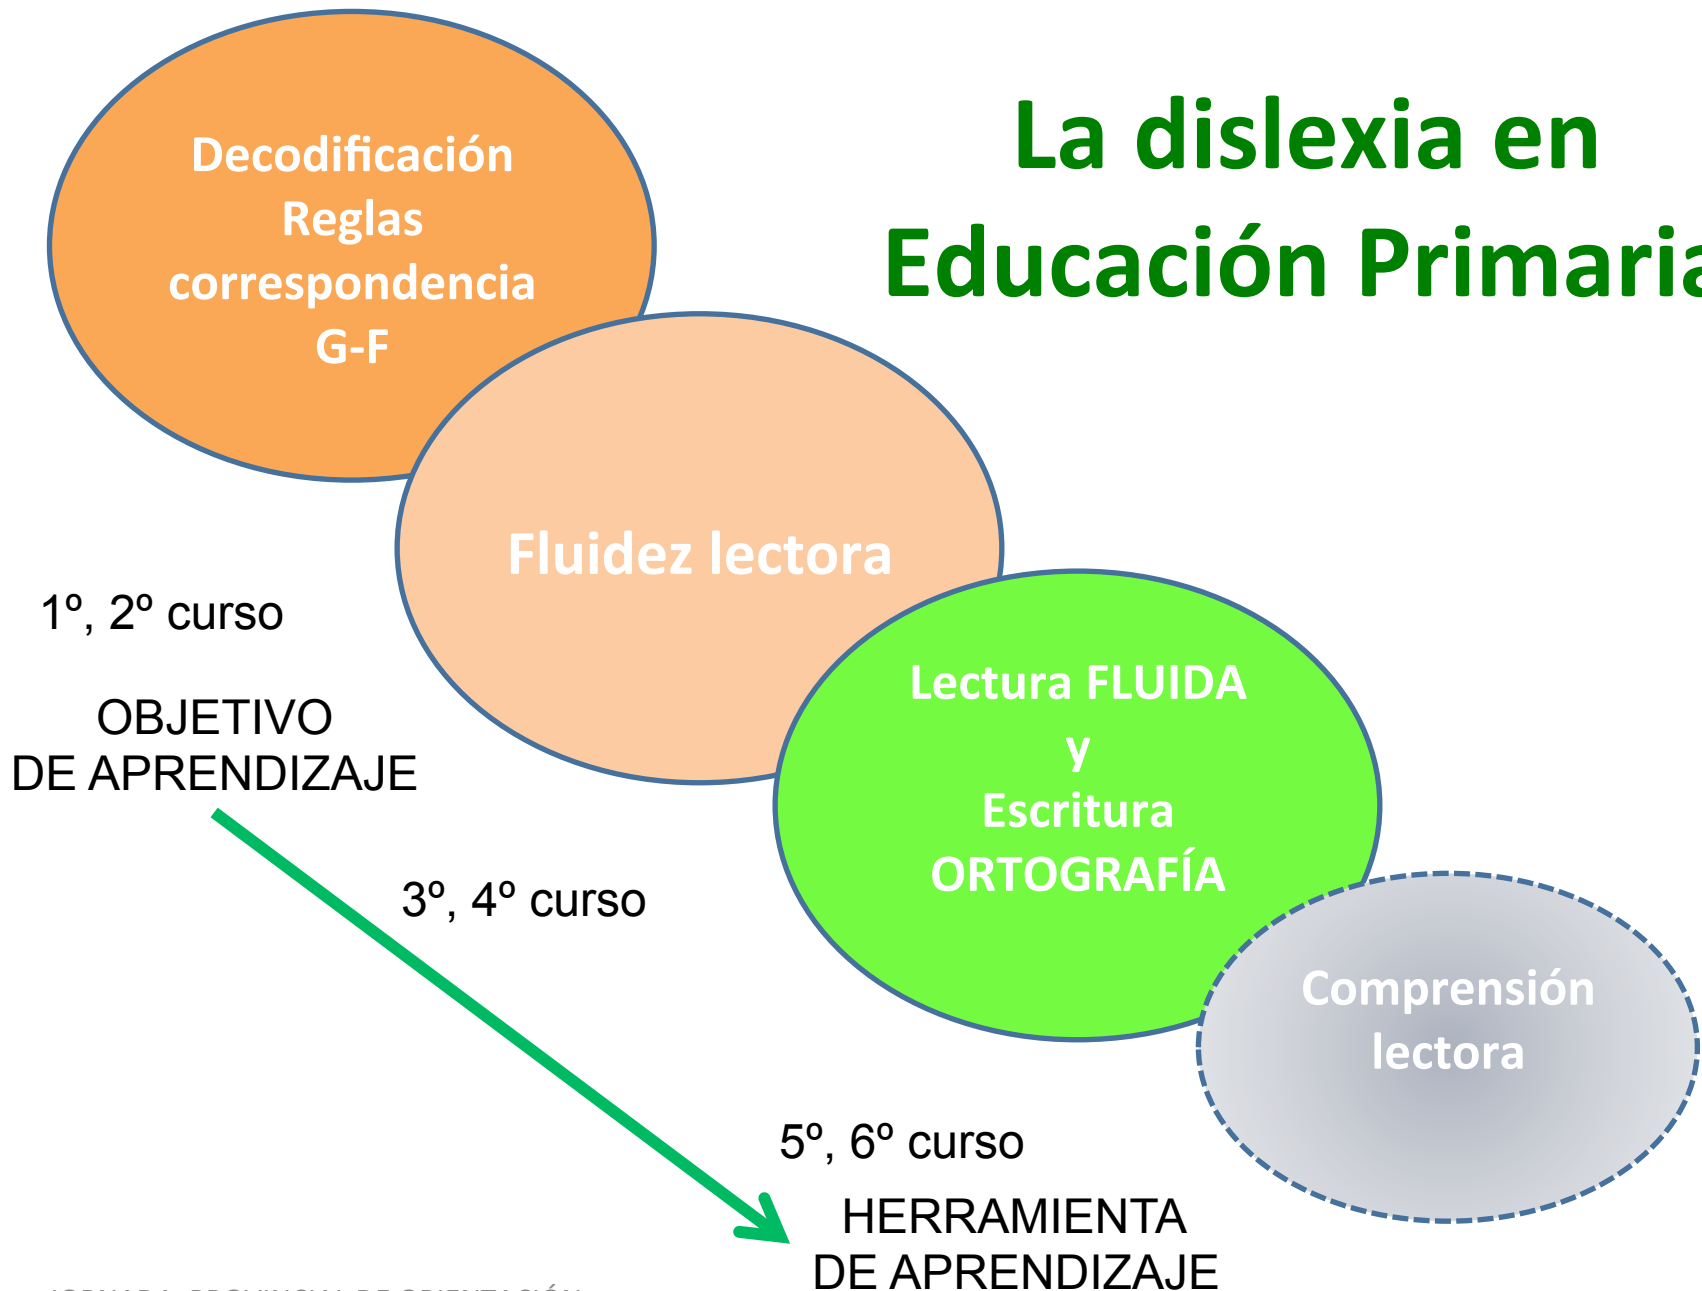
La dislexia en Educación Primari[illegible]

Decodificación
Reglas
correspondencia
G-F

Fluidez lectora

1º, 2º curso

OBJETIVO
DE APRENDIZAJE

Lectura FLUIDA
y
Escritura
ORTOGRAFÍA

3º, 4º curso

Comprensión
lectora

5º, 6º curso

HERRAMIENTA
DE APRENDIZAJE

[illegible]